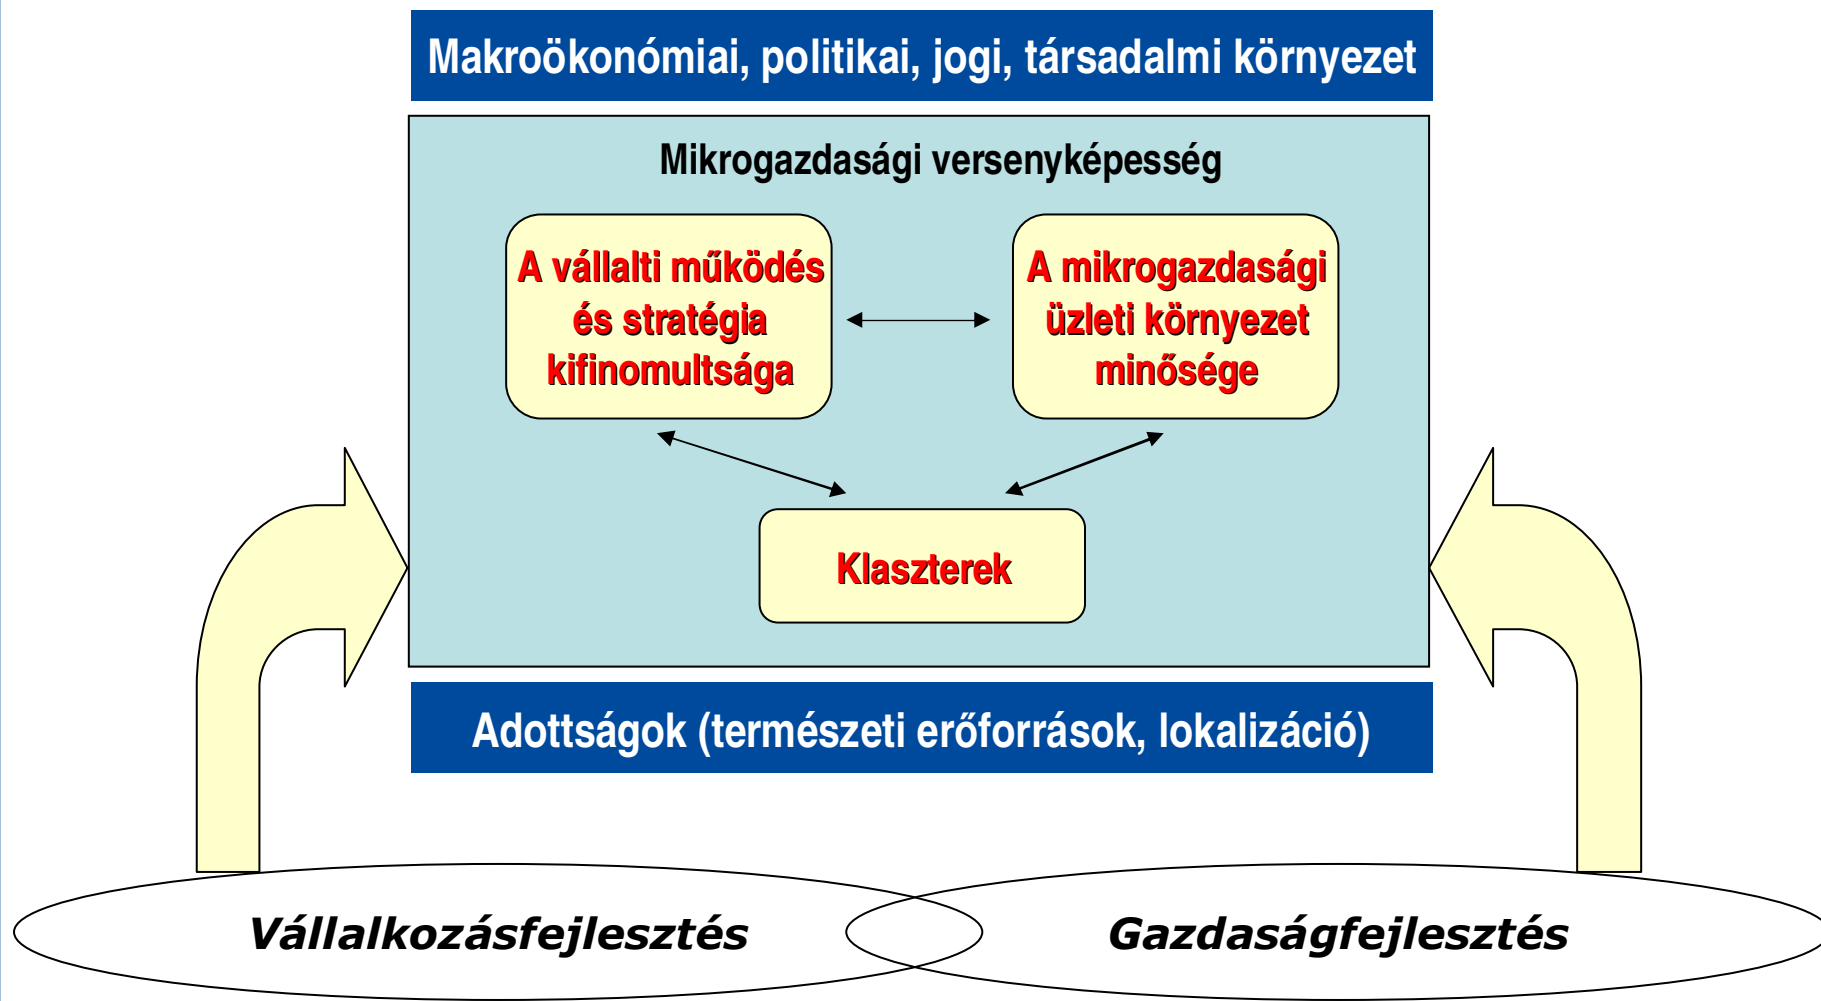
Makroökonómiai, politikai, jogi, társadalmi környezet

Mikrogazdasági versenyképesség

A vállalti működés és stratégia kifinomultsága

A mikrogazdasági üzleti környezet minősége

Klaszterek

Adottságok (természeti erőforrások, lokalizáció)

Vállalkozásfejlesztés

Gazdaságfejlesztés